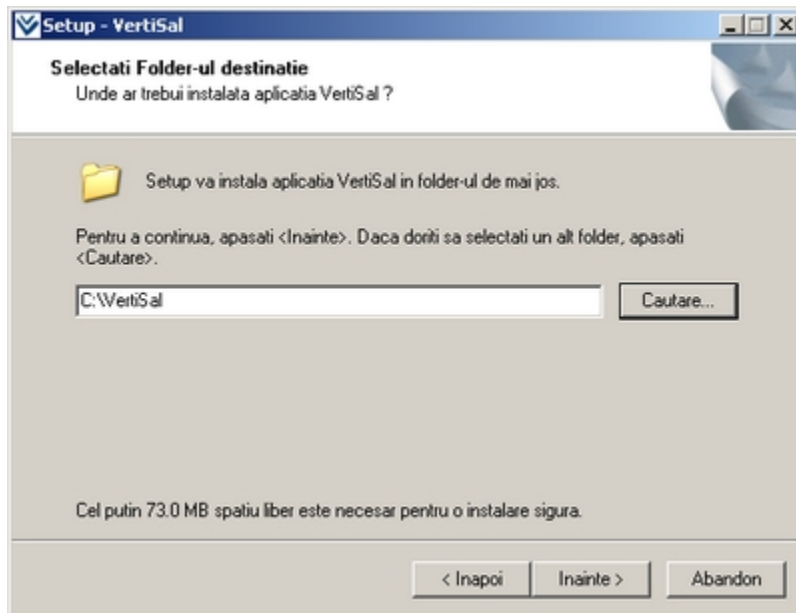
Setup - VertiSal

Selectati Folder-ul destinatie
Unde ar trebui instalata aplicatia VertiSal ?

Setup va instala aplicatia VertiSal in folder-ul de mai jos.

Pentru a continua, apasati <Inainte>. Daca doriti sa selectati un alt folder, apasati <Cautare>.

C:\VertiSal

Cautare...

Cel putin 73.0 MB spatiu liber este necesar pentru o instalare sigura.

< Inapoi

Inainte >

Abandon